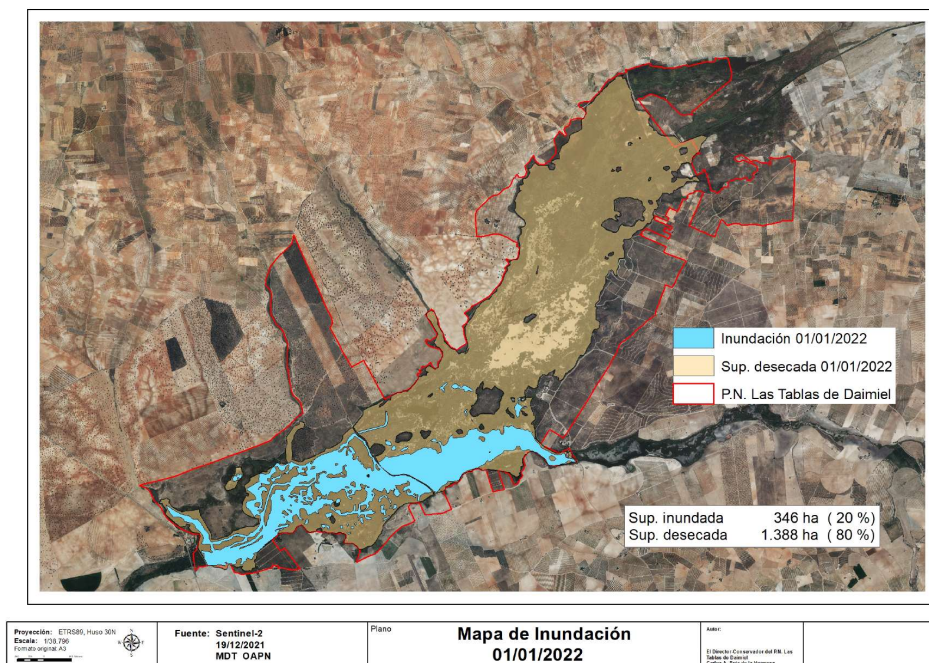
Inundación 01/01/2022
Sup. desecada 01/01/2022
P.N. Las Tablas de Daimiel

Sup. inundada 346 ha ( 20 %)
Sup. desecada 1.388 ha ( 80 %)

Proyección: ETRS89, Huso 30N
Escala: 1/38.796
Formato original: A3

Fuente: Sentinel-2
19/12/2021
MDT OAPN

Plano

Mapa de Inundación
01/01/2022

Autor:
El Director-Conservador del P.N. Las Tablas de Daimiel
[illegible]